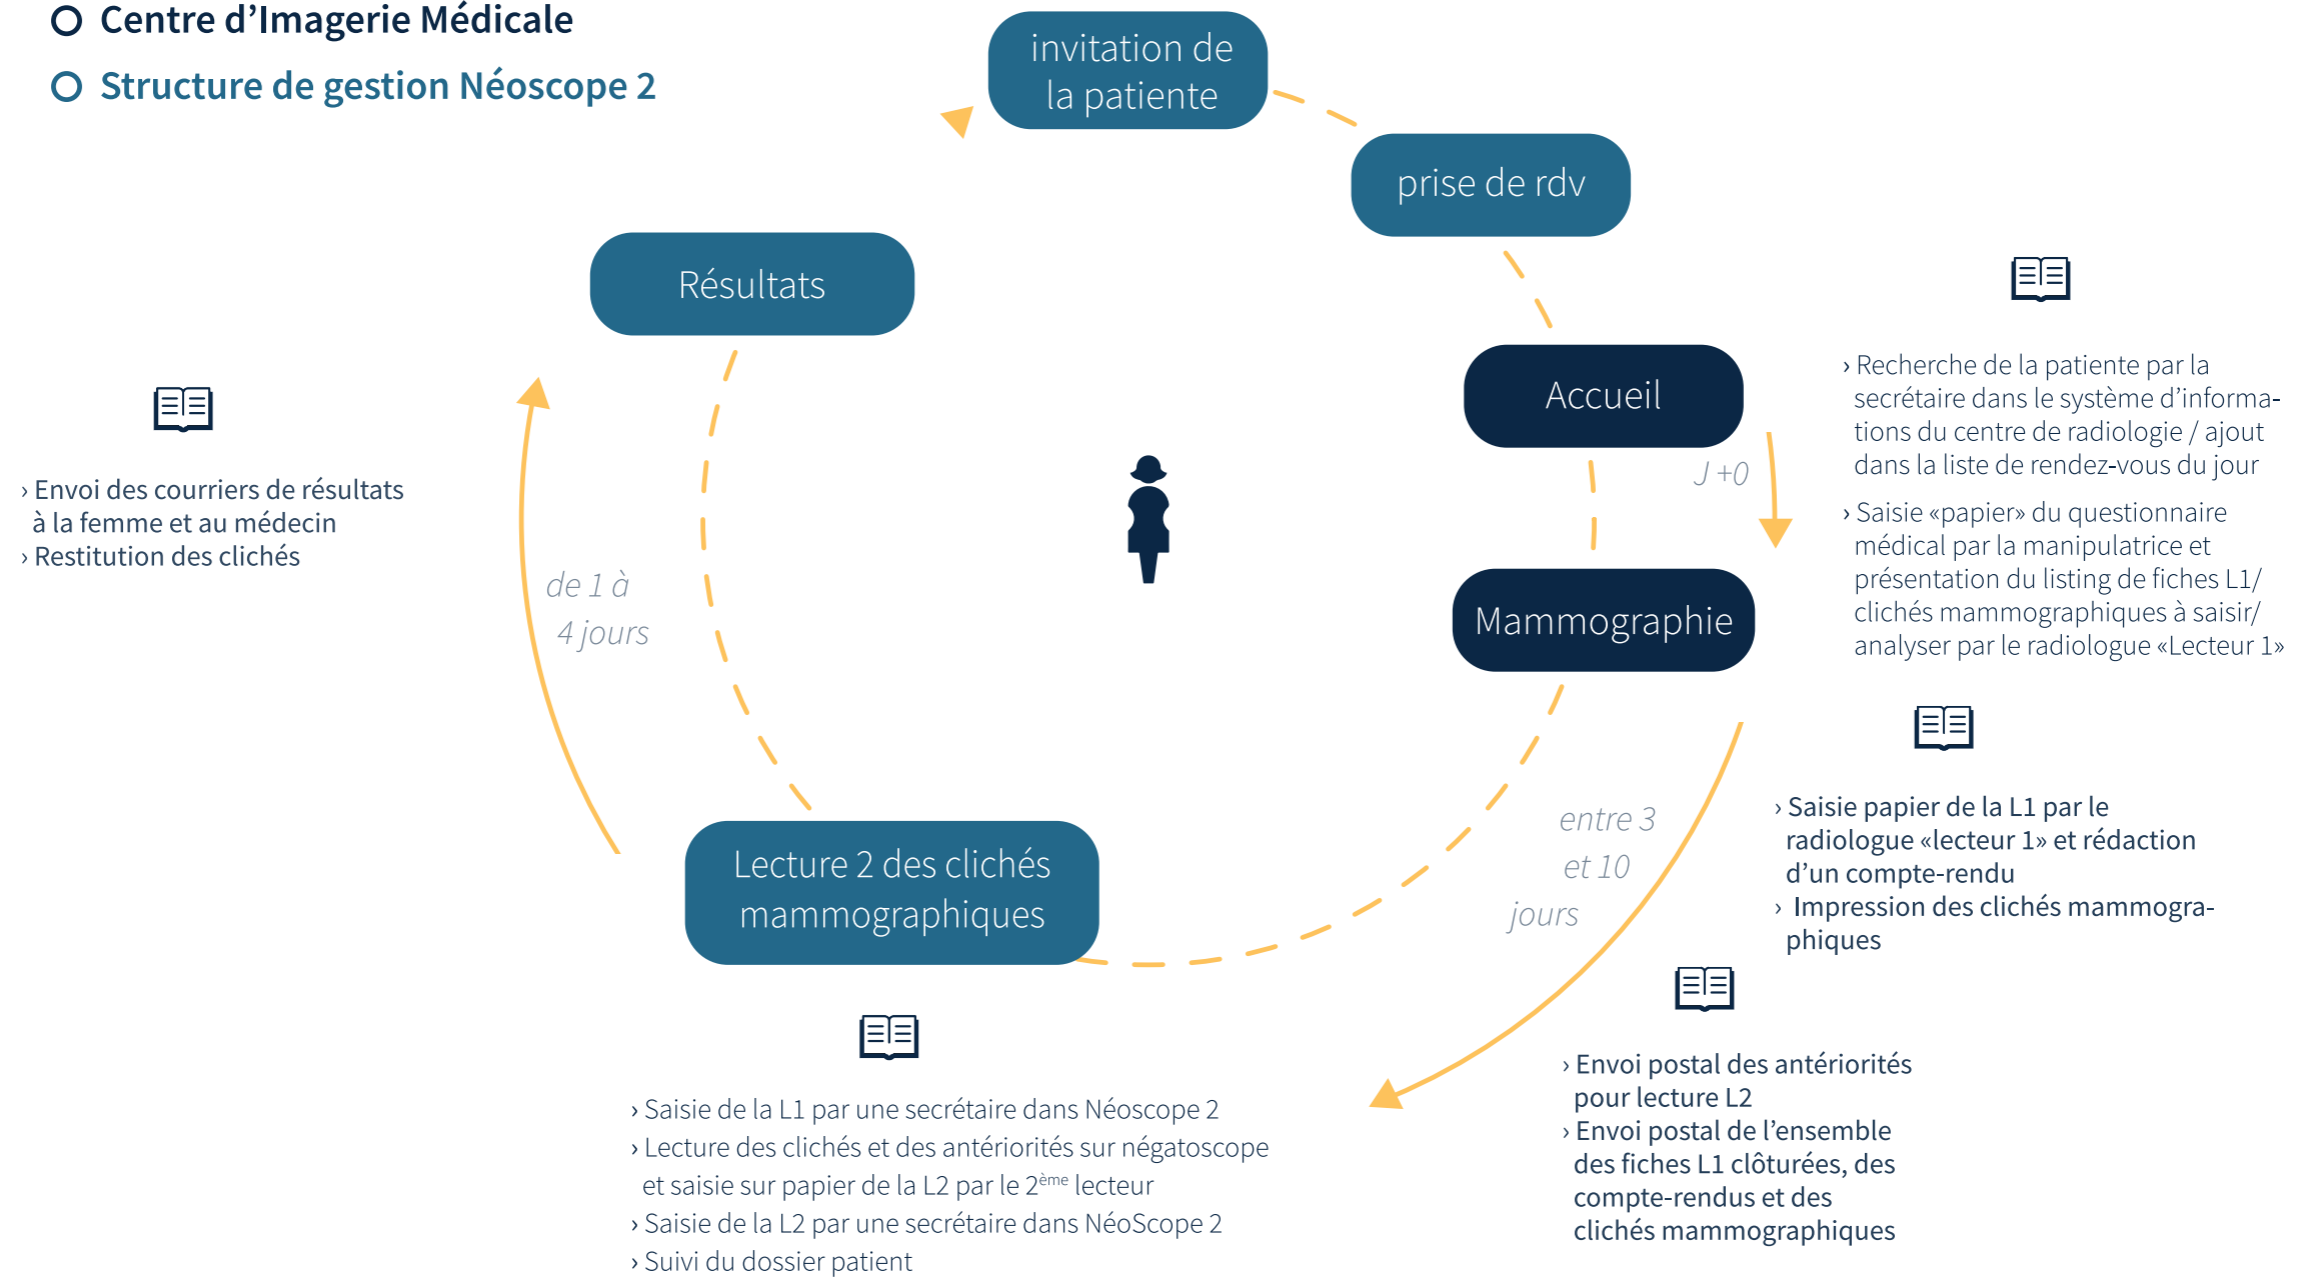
Centre d’Imagerie Médicale

Structure de gestion Néoscope 2

invitation de la patiente

prise de rdv

Accueil

J +0

Mammographie

entre 3 et 10 jours

Lecture 2 des clichés mammographiques

de 1 à 4 jours

Résultats

› Recherche de la patiente par la secrétaire dans le système d’informations du centre de radiologie / ajout dans la liste de rendez-vous du jour

› Saisie «papier» du questionnaire médical par la manipulatrice et présentation du listing de fiches L1/ clichés mammographiques à saisir/ analyser par le radiologue «Lecteur 1»

› Saisie papier de la L1 par le radiologue «lecteur 1» et rédaction d’un compte-rendu

› Impression des clichés mammographiques

› Envoi postal des antériorités pour lecture L2

› Envoi postal de l’ensemble des fiches L1 clôturées, des compte-rendus et des clichés mammographiques

› Saisie de la L1 par une secrétaire dans Néoscope 2

› Lecture des clichés et des antériorités sur négatoscope et saisie sur papier de la L2 par le 2$^{ème}$ lecteur

› Saisie de la L2 par une secrétaire dans NéoScope 2

› Suivi du dossier patient

› Envoi des courriers de résultats à la femme et au médecin

› Restitution des clichés